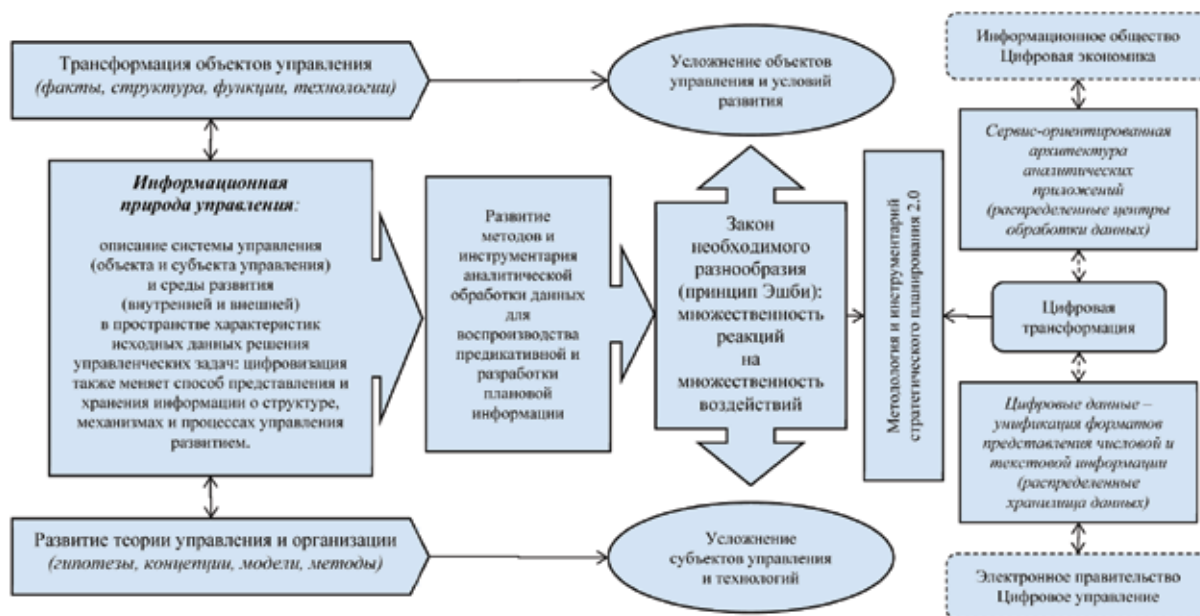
Трансформация объектов управления
(факты, структура, функции, технологии)

Усложнение объектов управления и условий развития

Информационное общество
Цифровая экономика

Информационная природа управления:

описание системы управления (объекта и субъекта управления) и среды развития (внутренней и внешней) в пространстве характеристик исходных данных решения управленческих задач: цифровизация также меняет способ представления и хранения информации о структуре, механизмах и процессах управления развитием.

Развитие методов и инструментария аналитической обработки данных для воспроизводства предикативной и разработки плановой информации

Закон необходимого разнообразия (принцип Эшби): множественность реакций на множественность воздействий

Методология и инструментарий стратегического планирования 2.0

Сервис-ориентированная архитектура аналитических приложений (распределенные центры обработки данных)

Цифровая трансформация

Цифровые данные – унификация форматов представления числовой и текстовой информации (распределенные хранилища данных)

Развитие теории управления и организации
(гипотезы, концепции, модели, методы)

Усложнение субъектов управления и технологий

Электронное правительство
Цифровое управление